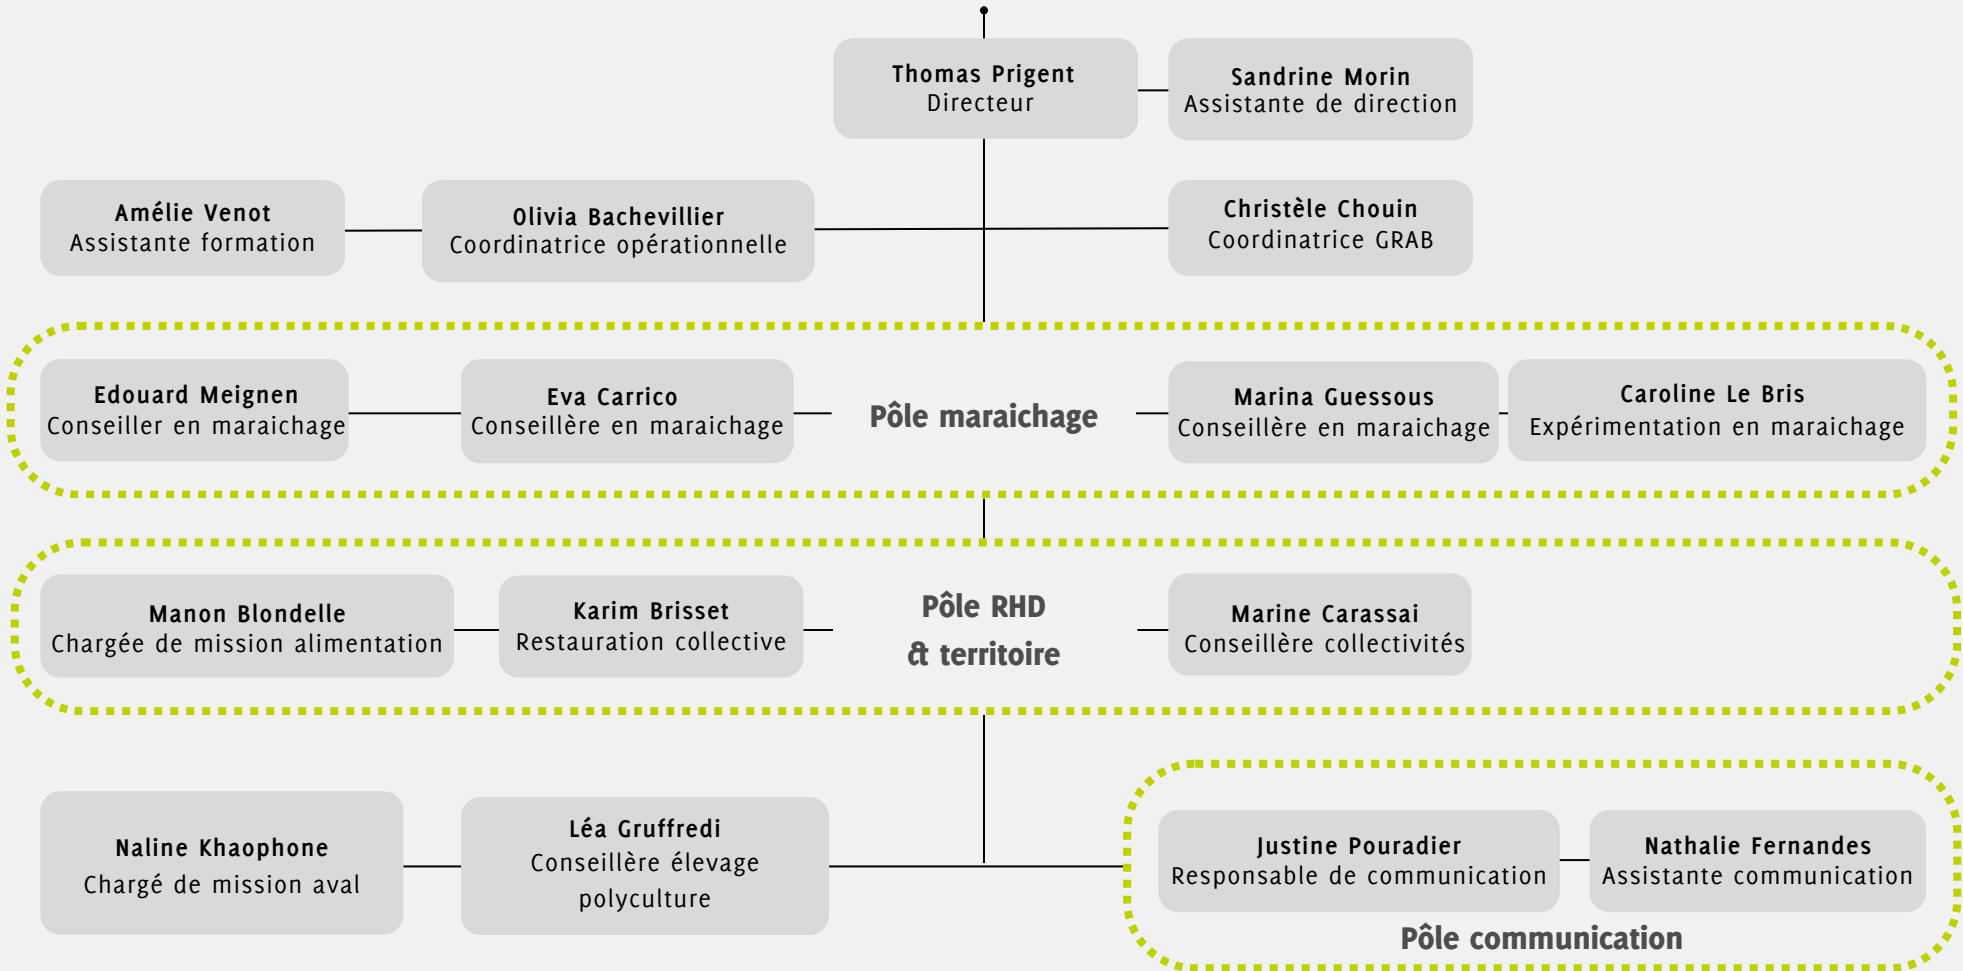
Thomas Prigent
Directeur

Sandrine Morin
Assistante de direction

Amélie Venot
Assistante formation

Olivia Bachevillier
Coordinatrice opérationnelle

Christèle Chouin
Coordinatrice GRAB

Edouard Meignen
Conseiller en maraichage

Eva Carrico
Conseillère en maraichage

Pôle maraichage

Marina Guessous
Conseillère en maraichage

Caroline Le Bris
Expérimentation en maraichage

Manon Blondelle
Chargée de mission alimentation

Karim Brisset
Restauration collective

Pôle RHD & territoire

Marine Carassai
Conseillère collectivités

Naline Khaophone
Chargé de mission aval

Léa Gruffredi
Conseillère élevage polyculture

Justine Pouradier
Responsable de communication

Nathalie Fernandes
Assistante communication

Pôle communication